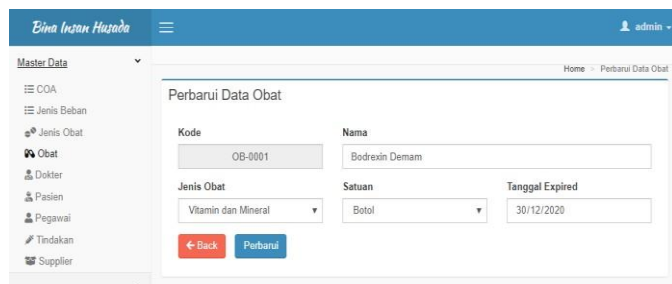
Bina Insan Husada

admin

Master Data

COA
Jenis Beban
Jenis Obat
Obat
Dokter
Pasien
Pegawai
Tindakan
Supplier

Home > Perbarui Data Obat

Perbarui Data Obat

Kode
OB-0001

Nama
Bodrexin Demam

Jenis Obat
Vitamin dan Mineral

Satuan
Botol

Tanggal Expired
30/12/2020

← Back
Perbarui